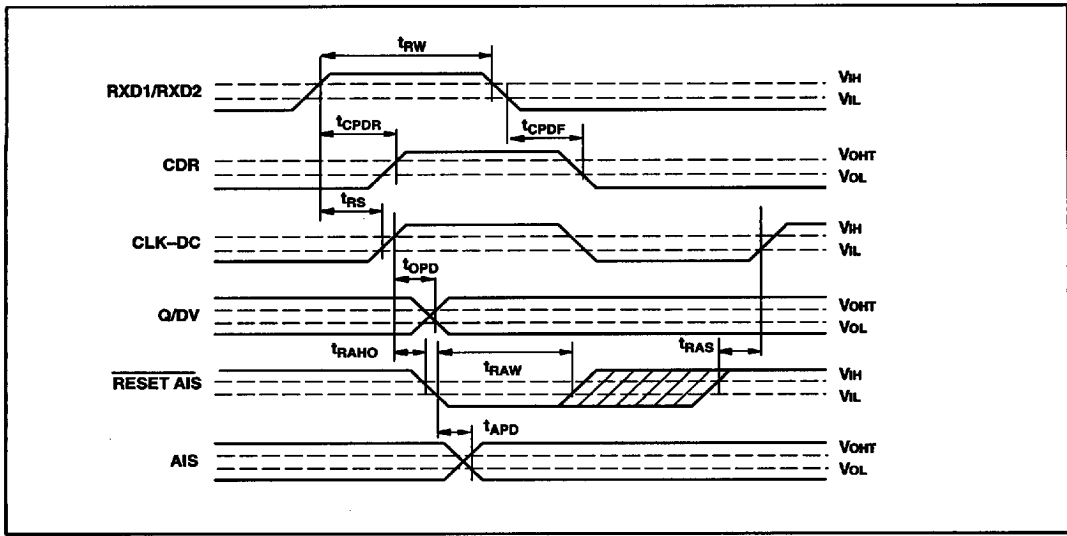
$t_{RW}$

RXD1/RXD2

VIH

VIL

$t_{CPDR}$

$t_{CPDF}$

CDR

VOHT

VOL

$t_{RS}$

CLK–DC

VIH

VIL

$t_{OPD}$

Q/DV

VOHT

VOL

$t_{RAHO}$

$t_{RAW}$

$t_{RAS}$

$\overline{\text{RESET AIS}}$

VIH

VIL

$t_{APD}$

AIS

VOHT

VOL